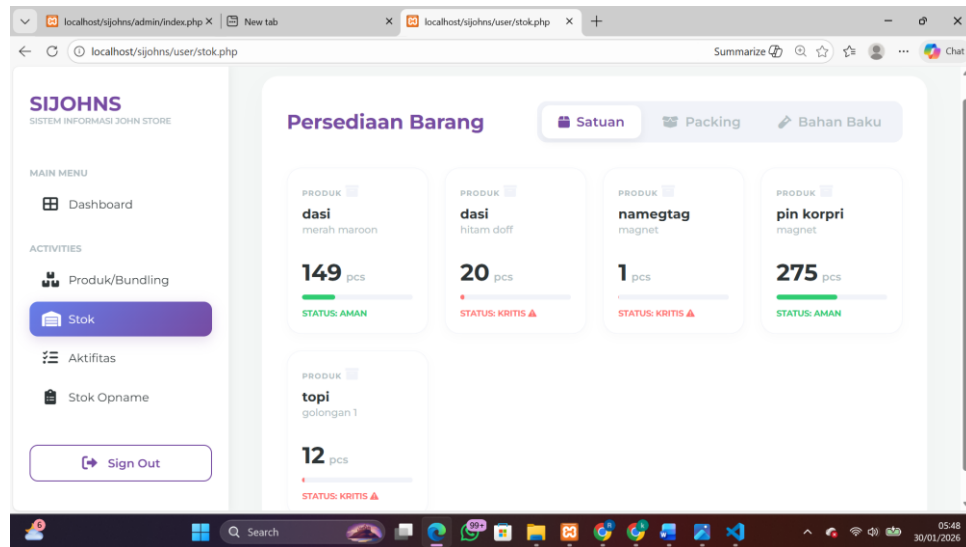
localhost/sijohns/admin/index.php ×
New tab ×
localhost/sijohns/user/stok.php ×
+

localhost/sijohns/user/stok.php
Summarize
Chat

SIJOHNS
SISTEM INFORMASI JOHN STORE

MAIN MENU
Dashboard

ACTIVITIES
Produk/Bundling
Stok
Aktifitas
Stok Opname

Sign Out

Persediaan Barang

Satuan
Packing
Bahan Baku

PRODUK
dasi
merah maroon
149 pcs
STATUS: AMAN

PRODUK
dasi
hitam doff
20 pcs
STATUS: KRITIS

PRODUK
namegtag
magnet
1 pcs
STATUS: KRITIS

PRODUK
pin korpri
magnet
275 pcs
STATUS: AMAN

PRODUK
topi
golongan 1
12 pcs
STATUS: KRITIS

Search
99+
05:48
30/01/2026